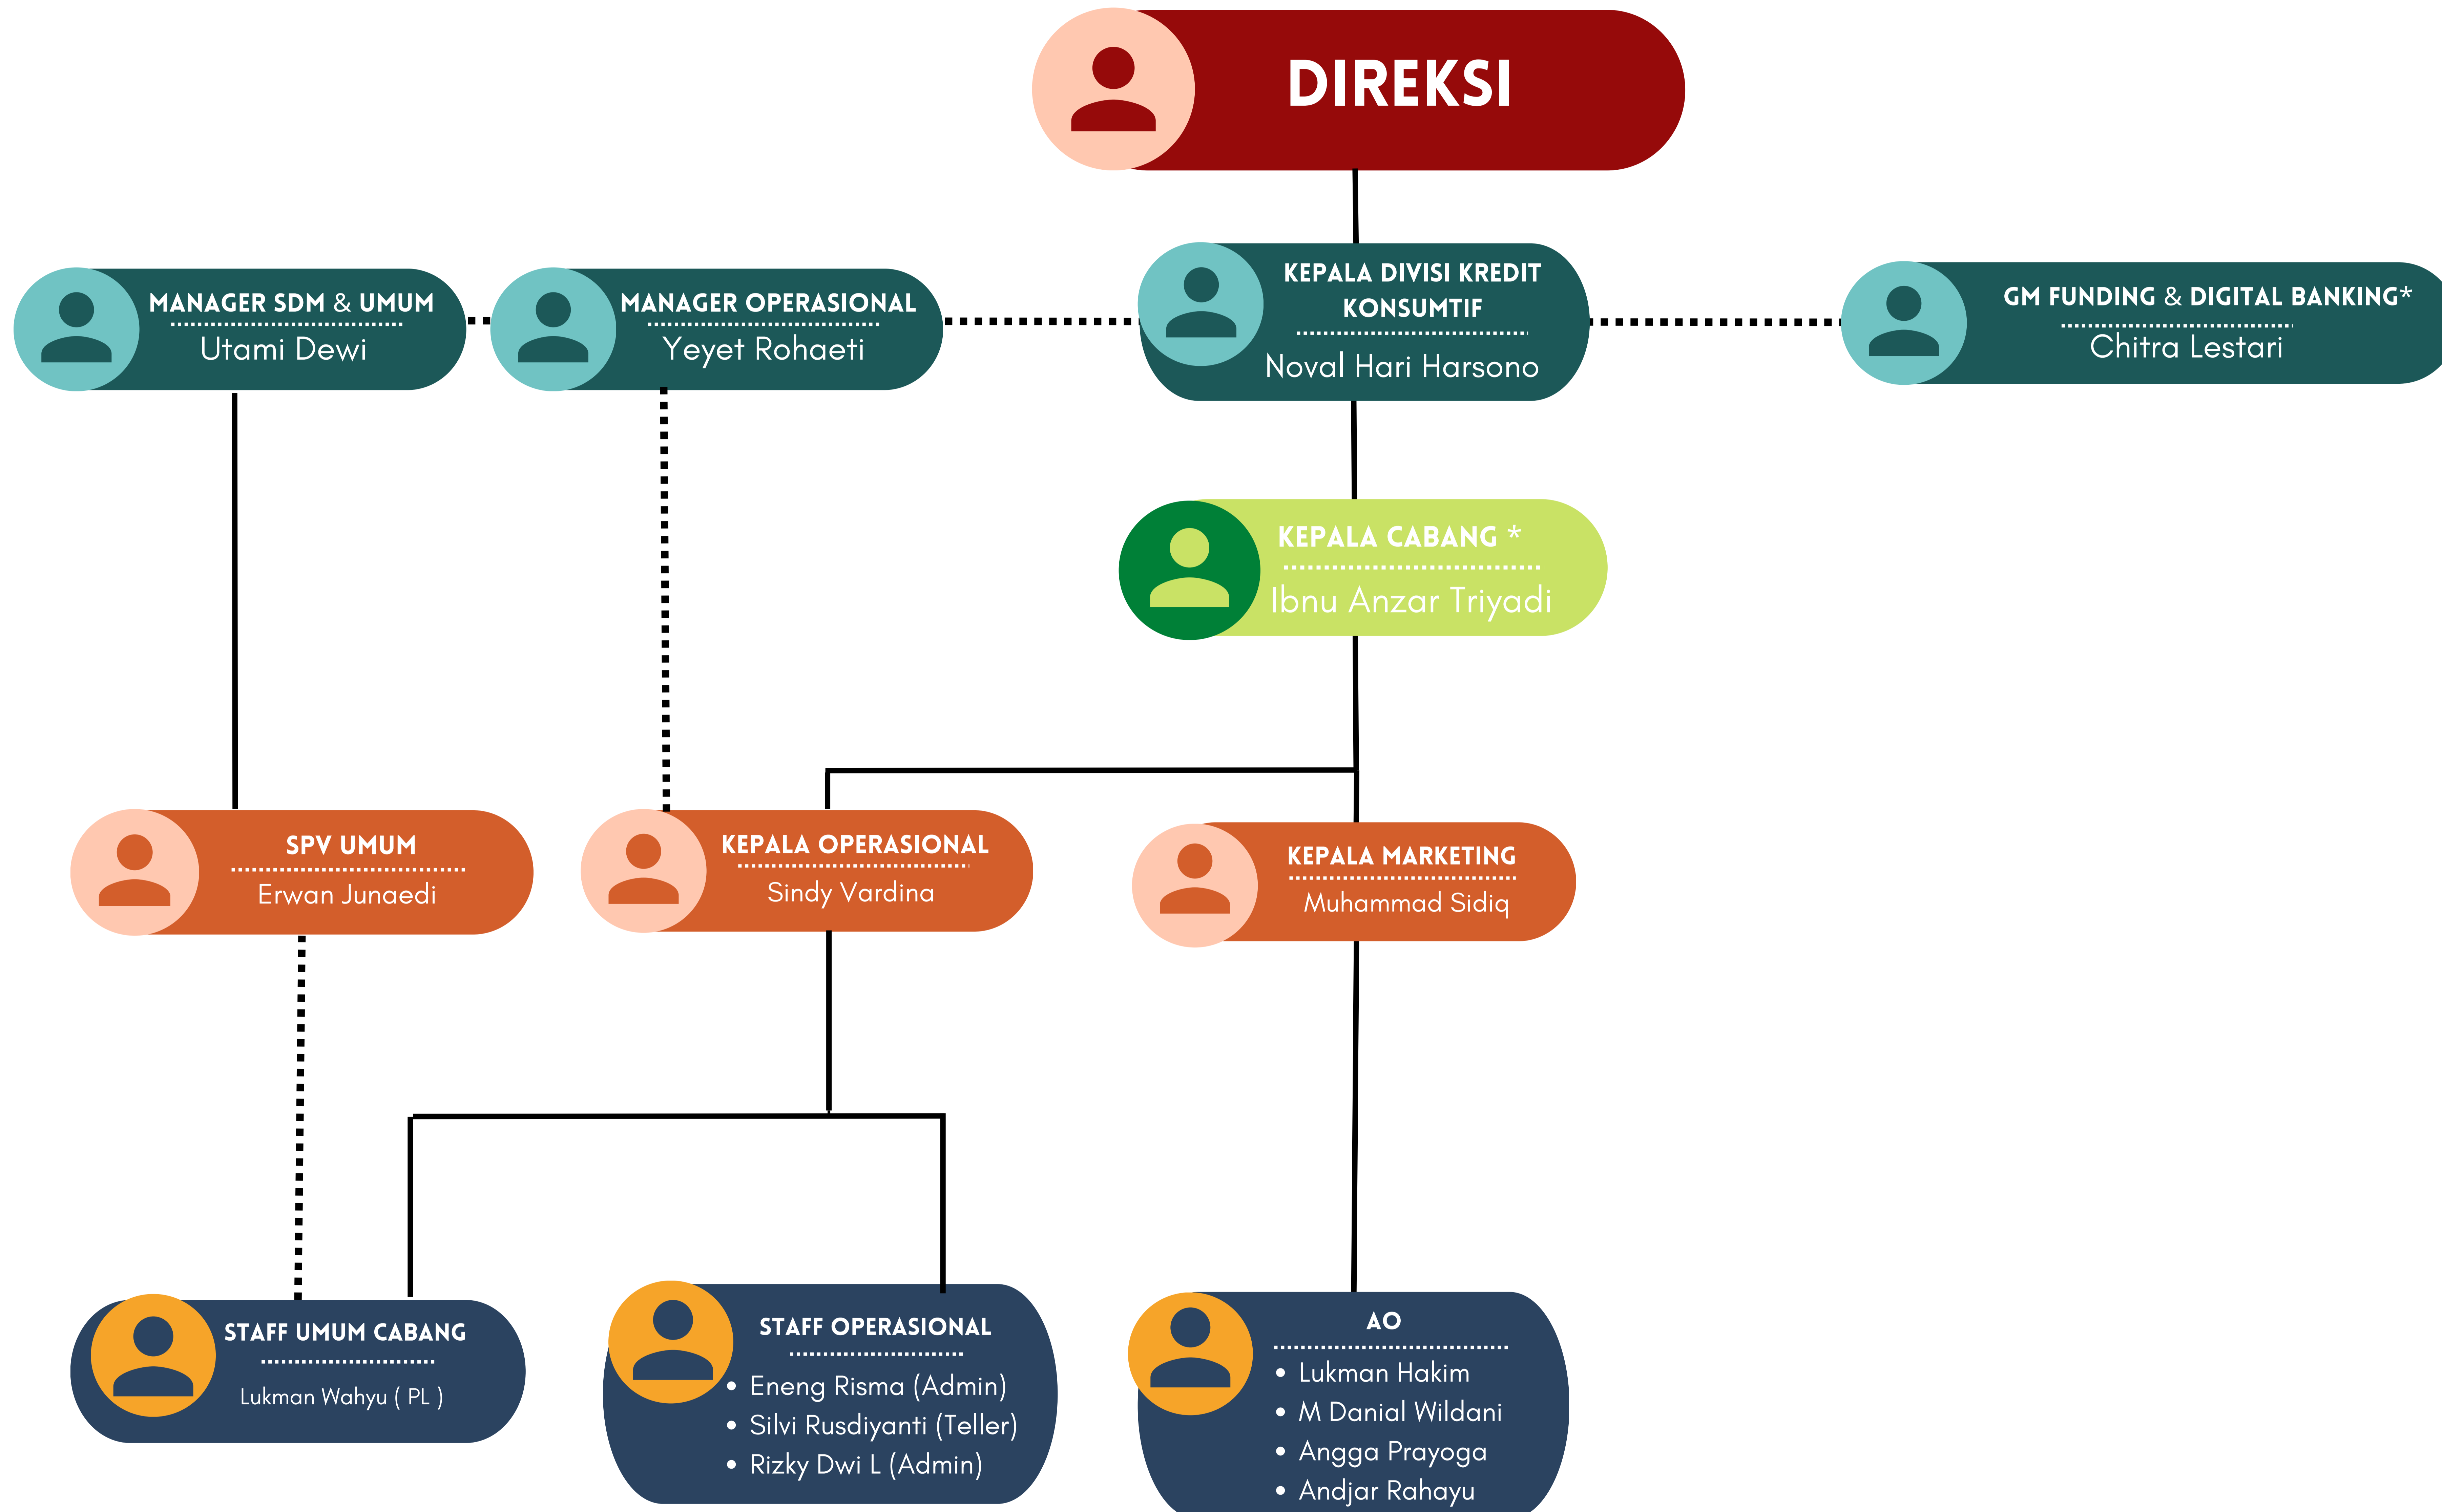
DIREKSI

MANAGER SDM & UMUM
Utami Dewi

MANAGER OPERASIONAL
Yeyet Rohaeti

KEPALA DIVISI KREDIT KONSUMTIF
Noval Hari Harsono

GM FUNDING & DIGITAL BANKING*
Chitra Lestari

KEPALA CABANG *
Ibnu Anzar Triyadi

SPV UMUM
Erwan Junaedi

KEPALA OPERASIONAL
Sindy Vardina

KEPALA MARKETING
Muhammad Sidiq

STAFF UMUM CABANG
Lukman Wahyu ( PL )

STAFF OPERASIONAL
- Eneng Risma (Admin)
- Silvi Rusdiyanti (Teller)
- Rizky Dwi L (Admin)

AO
- Lukman Hakim
- M Danial Wildani
- Angga Prayoga
- Andjar Rahayu